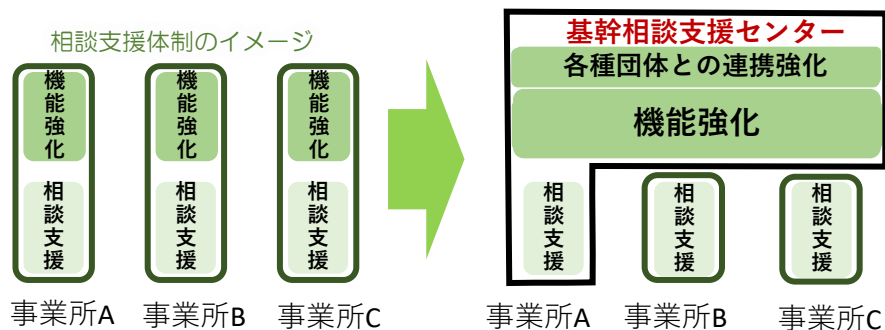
相談支援体制のイメージ

機能強化

相談支援

事業所A

機能強化

相談支援

事業所B

機能強化

相談支援

事業所C

基幹相談支援センター

各種団体との連携強化

機能強化

相談支援

事業所A

相談支援

事業所B

相談支援

事業所C